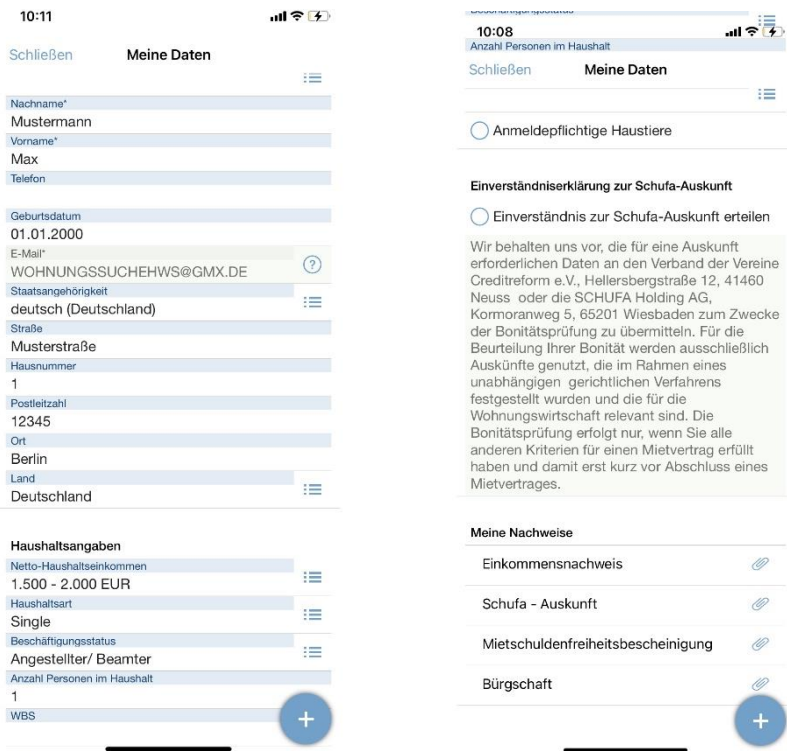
10:11

Schließen Meine Daten

Nachname*
Mustermann
Vorname*
Max
Telefon

Geburtsdatum
01.01.2000
E-Mail*
WOHNUNGSSUCHEHWS@GMX.DE
Staatsangehörigkeit
deutsch (Deutschland)
Straße
Musterstraße
Hausnummer
1
Postleitzahl
12345
Ort
Berlin
Land
Deutschland

Haushaltsangaben
Netto-Haushaltseinkommen
1.500 - 2.000 EUR
Haushaltsart
Single
Beschäftigungsstatus
Angestellter/ Beamter
Anzahl Personen im Haushalt
1
WBS

10:08
Anzahl Personen im Haushalt
Schließen Meine Daten

Anmeldepflichtige Haustiere

Einverständniserklärung zur Schufa-Auskunft

Einverständnis zur Schufa-Auskunft erteilen

Wir behalten uns vor, die für eine Auskunft erforderlichen Daten an den Verband der Vereine Creditreform e.V., Hellersbergstraße 12, 41460 Neuss oder die SCHUFA Holding AG, Kormoranweg 5, 65201 Wiesbaden zum Zwecke der Bonitätsprüfung zu übermitteln. Für die Beurteilung Ihrer Bonität werden ausschließlich Auskünfte genutzt, die im Rahmen eines unabhängigen gerichtlichen Verfahrens festgestellt wurden und die für die Wohnungswirtschaft relevant sind. Die Bonitätsprüfung erfolgt nur, wenn Sie alle anderen Kriterien für einen Mietvertrag erfüllt haben und damit erst kurz vor Abschluss eines Mietvertrages.

Meine Nachweise
Einkommensnachweis
Schufa - Auskunft
Mietschuldenfreiheitsbescheinigung
Bürgschaft